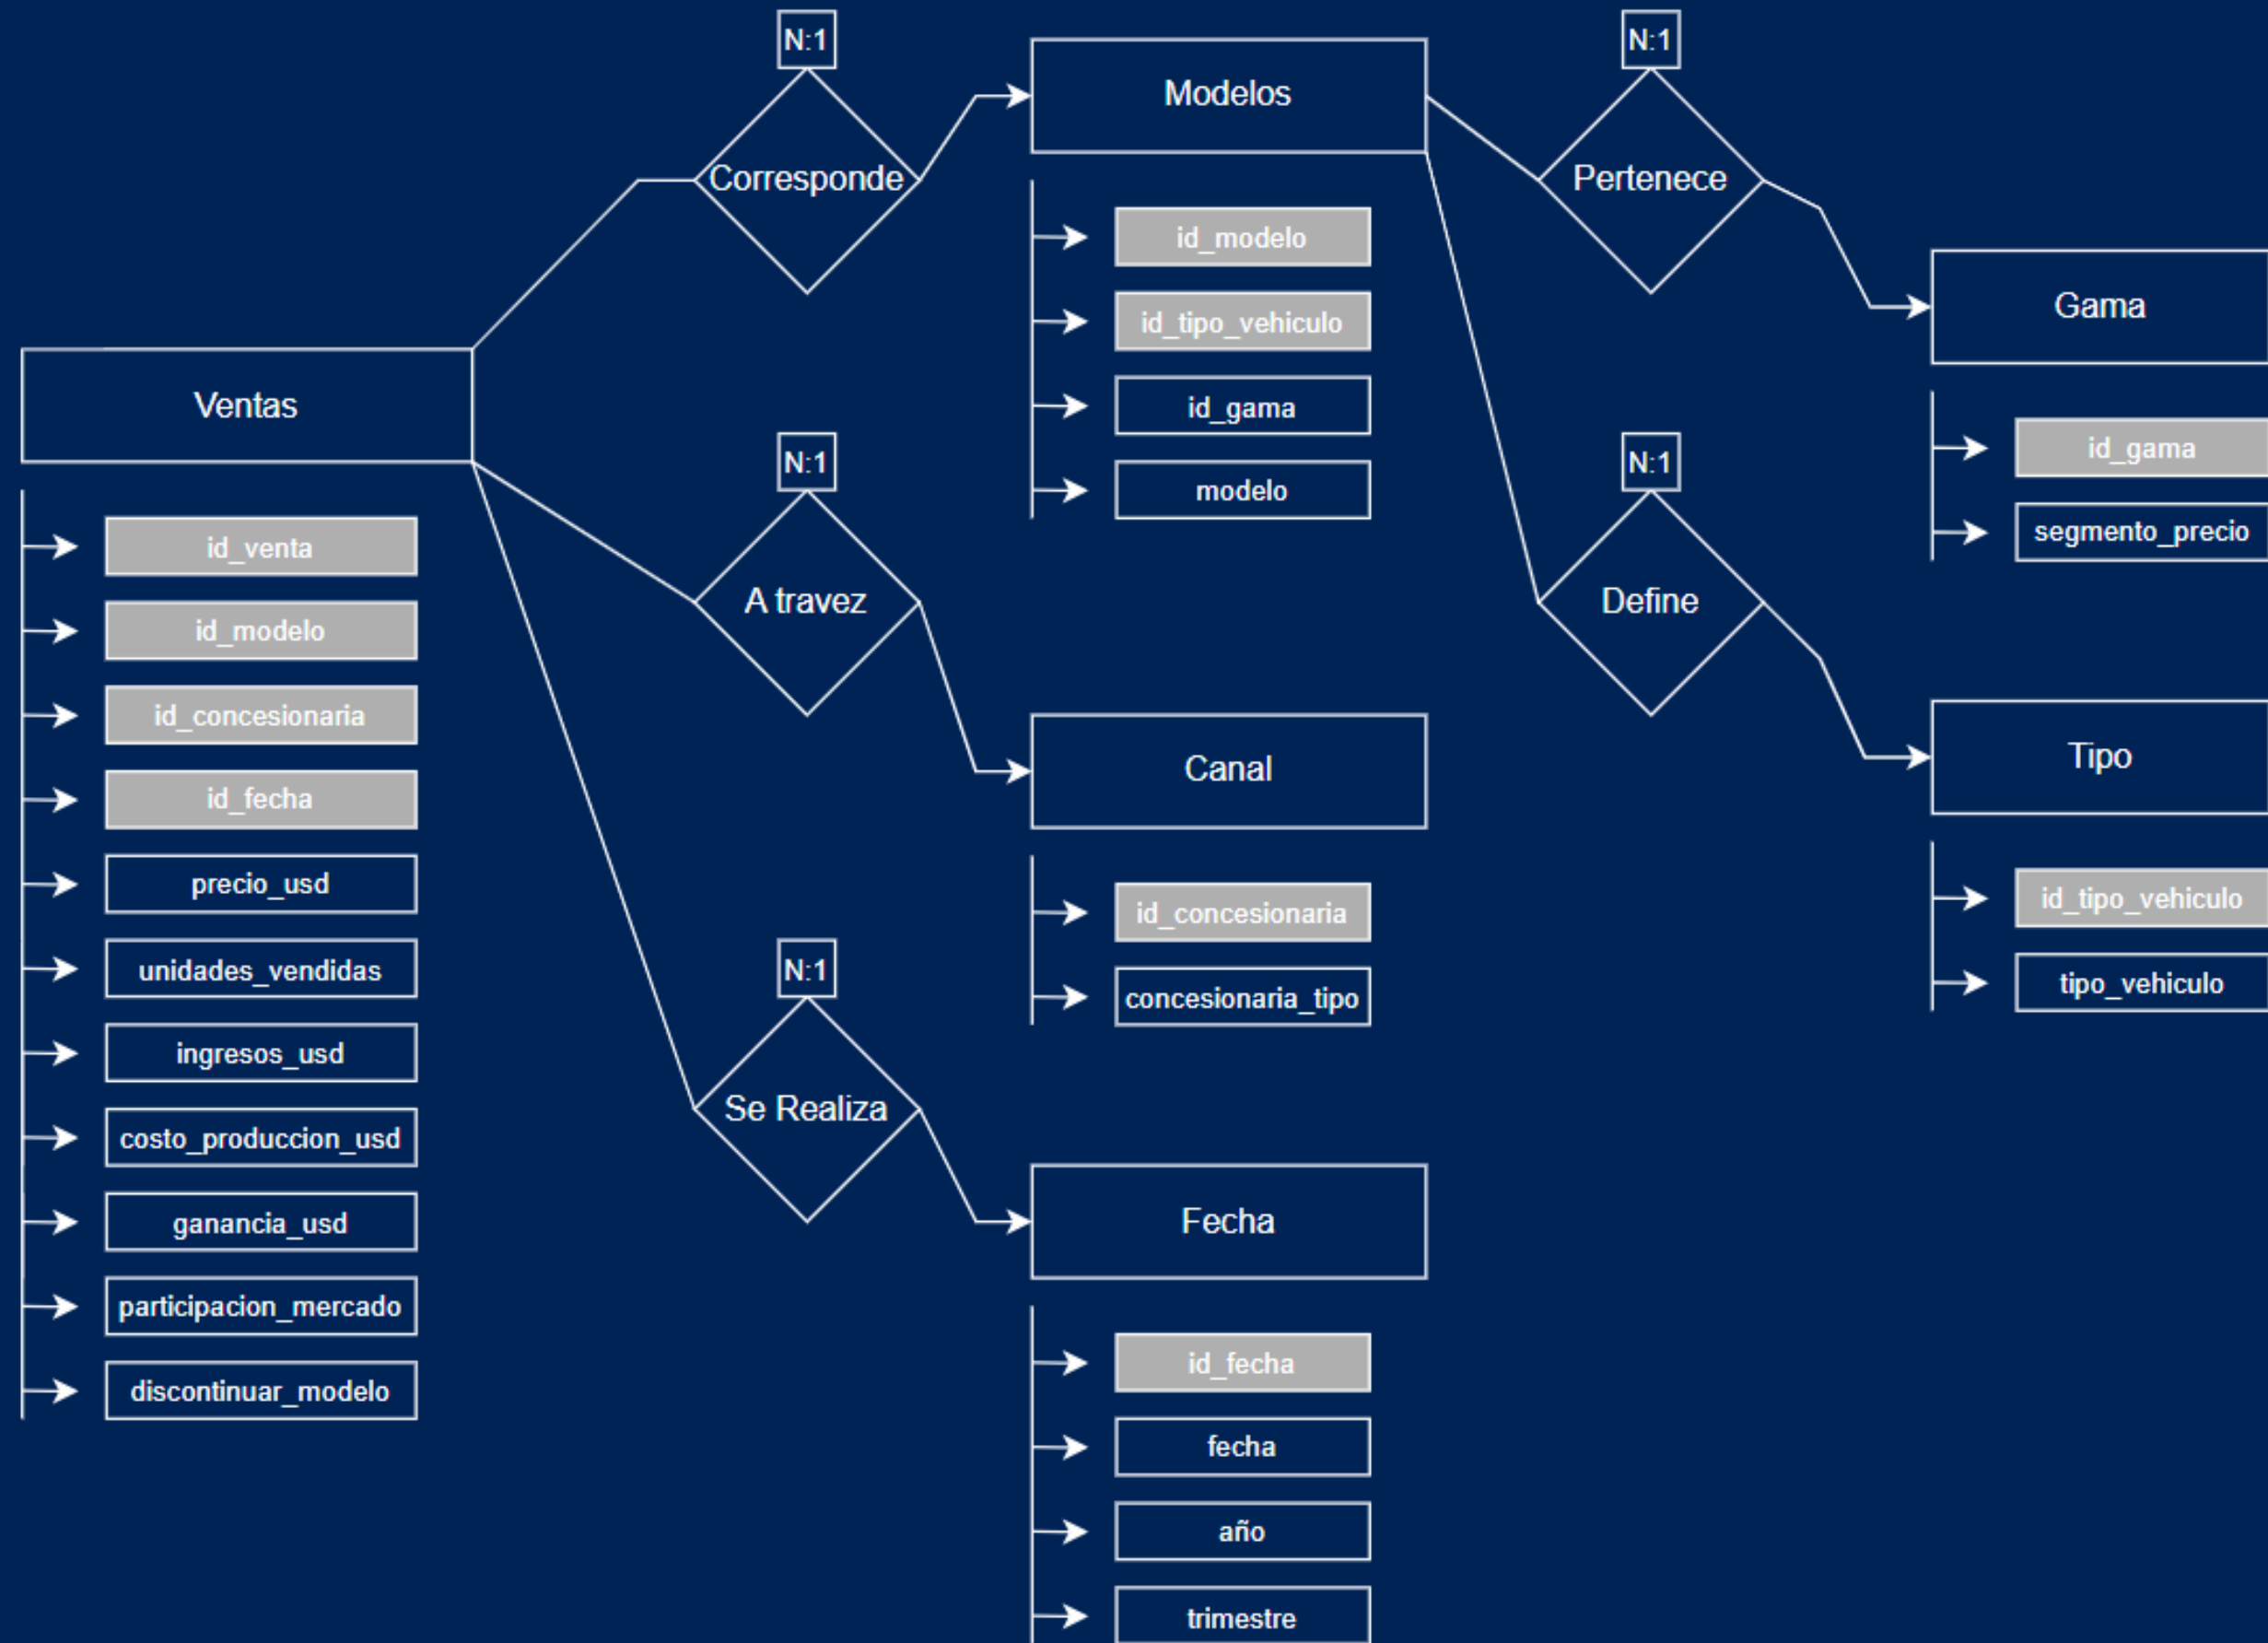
N:1
Corresponde

Modelos
id_modelo
id_tipo_vehiculo
id_gama
modelo

N:1
Pertenece

Gama
id_gama
segmento_precio

Ventas
id_venta
id_modelo
id_concesionaria
id_fecha
precio_usd
unidades_vendidas
ingresos_usd
costo_produccion_usd
ganancia_usd
participacion_mercado
discontinuar_modelo

N:1
A travez

Canal
id_concesionaria
concesionaria_tipo

N:1
Define

Tipo
id_tipo_vehiculo
tipo_vehiculo

N:1
Se Realiza

Fecha
id_fecha
fecha
año
trimestre